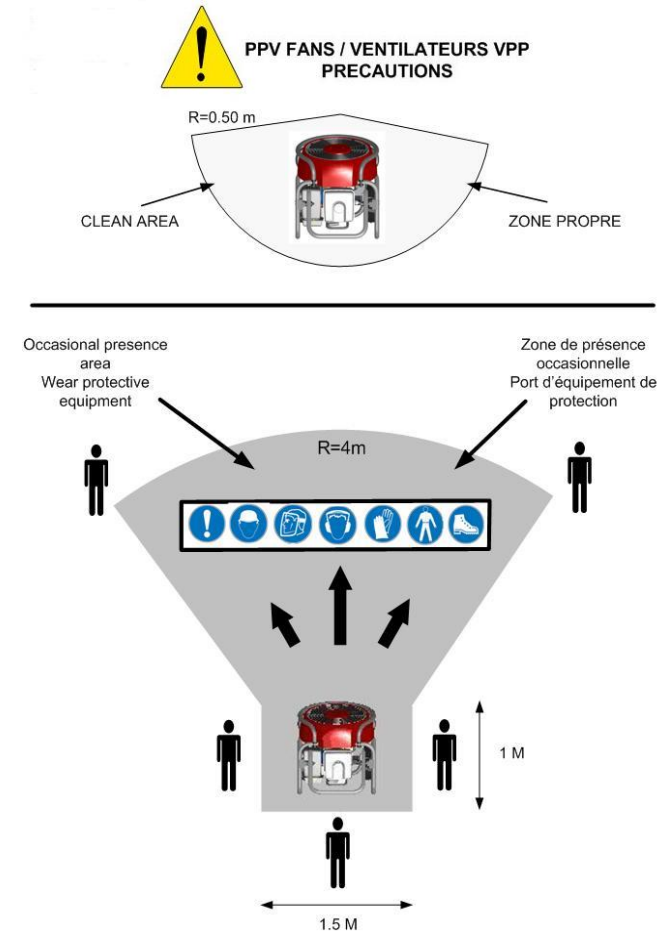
PPV FANS / VENTILATEURS VPP
PRECAUTIONS

R=0.50 m

CLEAN AREA

ZONE PROPRE

Occasional presence area
Wear protective equipment

Zone de présence occasionnelle
Port d'équipement de protection

R=4m

1 M

1.5 M